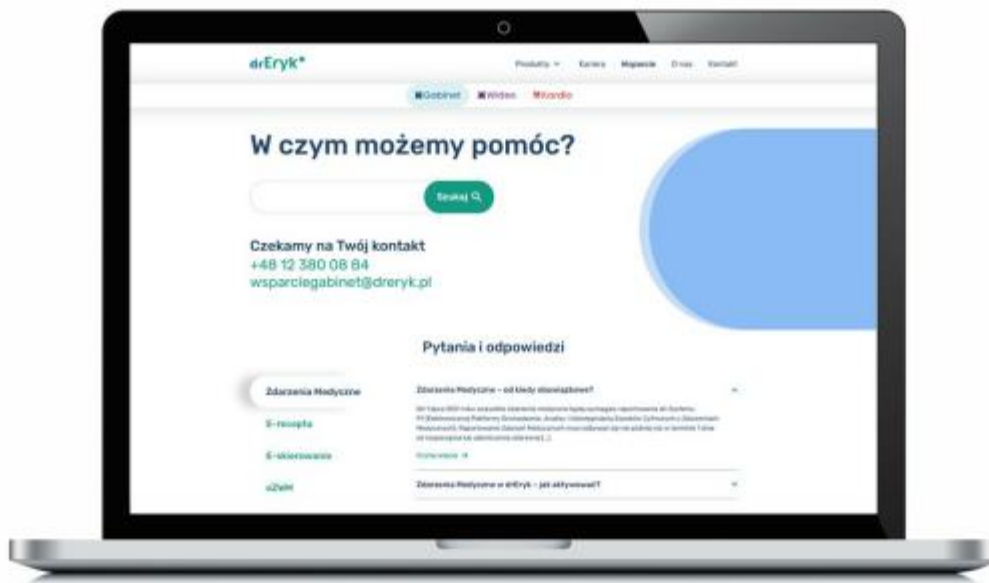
drEryk*

Produkty ⌄ Kariera Wsparcie O nas Kontakt

Gabinet Wideo Kardio

W czym możemy pomóc?

Szukaj

Czekamy na Twój kontakt
+48 12 380 08 84
wsparciegabinet@dreryk.pl

Pytania i odpowiedzi

Zdarzenia Medyczne

E-recepta

E-skierowanie

eZwM

Zdarzenia Medyczne – od kiedy obowiązkowe?

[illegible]

Przeczytaj więcej →

Zdarzenia Medyczne w drEryk – jak aktywować?